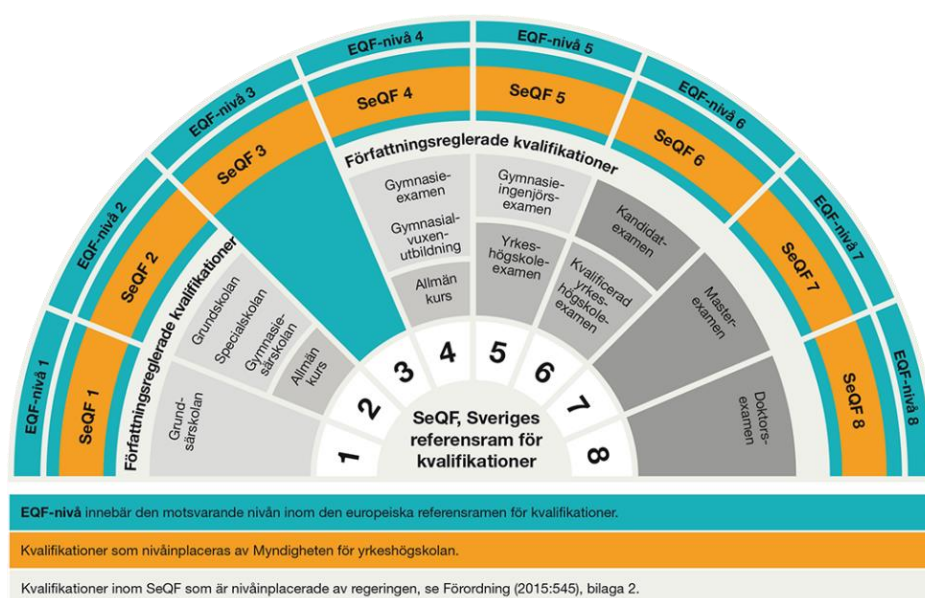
EQF-nivå 1

SeQF 1

EQF-nivå 2

SeQF 2

EQF-nivå 3

SeQF 3

EQF-nivå 4

SeQF 4

EQF-nivå 5

SeQF 5

EQF-nivå 6

SeQF 6

EQF-nivå 7

SeQF 7

EQF-nivå 8

SeQF 8

Författningsreglerade kvalifikationer

Grundsärskolan

Grundskolan

Specialskolan

Gymnasiesärskolan

Allmän kurs

Författningsreglerade kvalifikationer

Gymnasieexamen

Gymnasialvuxenutbildning

Allmän kurs

Gymnasieingenjörsexamen

Yrkeshögskoleexamen

Kandidatexamen

Kvalificerad yrkeshögskoleexamen

Masterexamen

Doktorsexamen

1 2 3 4 5 6 7 8

SeQF, Sveriges referensram för kvalifikationer

EQF-nivå innebär den motsvarande nivån inom den europeiska referensramen för kvalifikationer.

Kvalifikationer som nivåinplaceras av Myndigheten för yrkeshögskolan.

Kvalifikationer inom SeQF som är nivåinplacerade av regeringen, se Förordning (2015:545), bilaga 2.